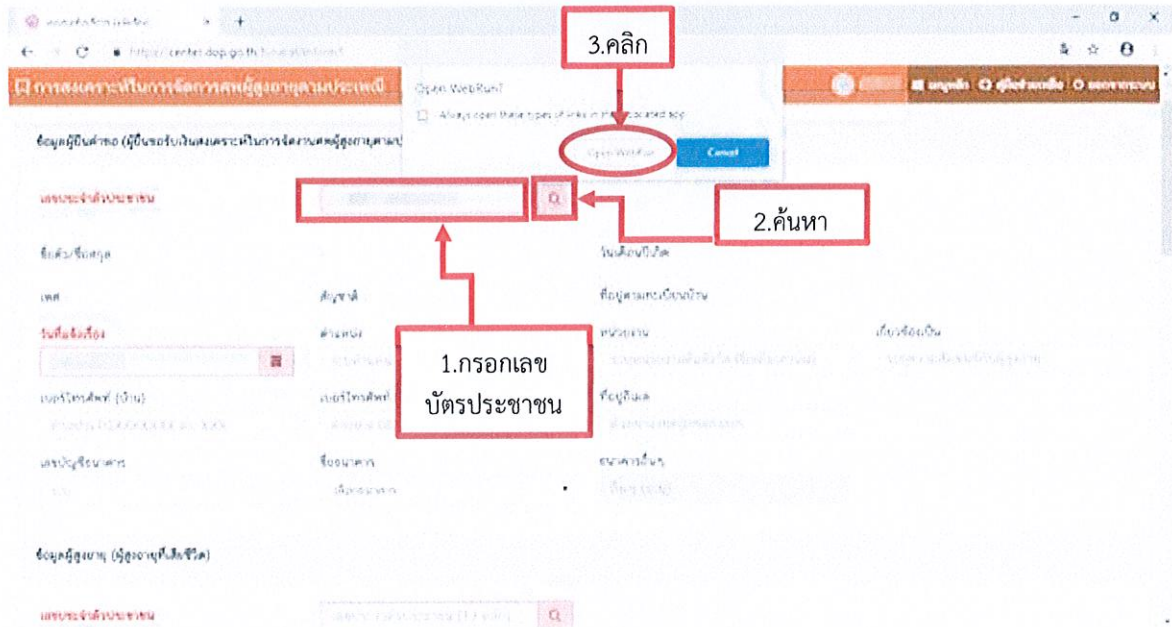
3.คลิก

https://center.dop.go.th/

การสงเคราะห์ในการจัดการศพผู้สูงอายุตามประเพณี

Open WebRun?

Always open these types of links in the associated app

Open WebRun

Cancel

ข้อมูลผู้ยื่นคำขอ (ผู้ยื่นขอรับเงินสงเคราะห์ในการจัดการศพผู้สูงอายุตามป

เลขประจำตัวประชาชน

2.ค้นหา

ชื่อตัว/ชื่อสกุล

วันเดือนปีเกิด

เพศ

สัญชาติ

ที่อยู่ตามทะเบียนบ้าน

วันที่ยื่นเรื่อง

ตำแหน่ง

หน่วยงาน

เกี่ยวข้องเป็น

1.กรอกเลข บัตรประชาชน

เบอร์โทรศัพท์ (บ้าน)

เบอร์โทรศัพท์

ที่อยู่ปัจจุบัน

เลขบัญชีธนาคาร

ชื่อธนาคาร

ธนาคารอื่นๆ

ข้อมูลผู้สูงอายุ (ผู้สูงอายุที่เสียชีวิต)

เลขประจำตัวประชาชน